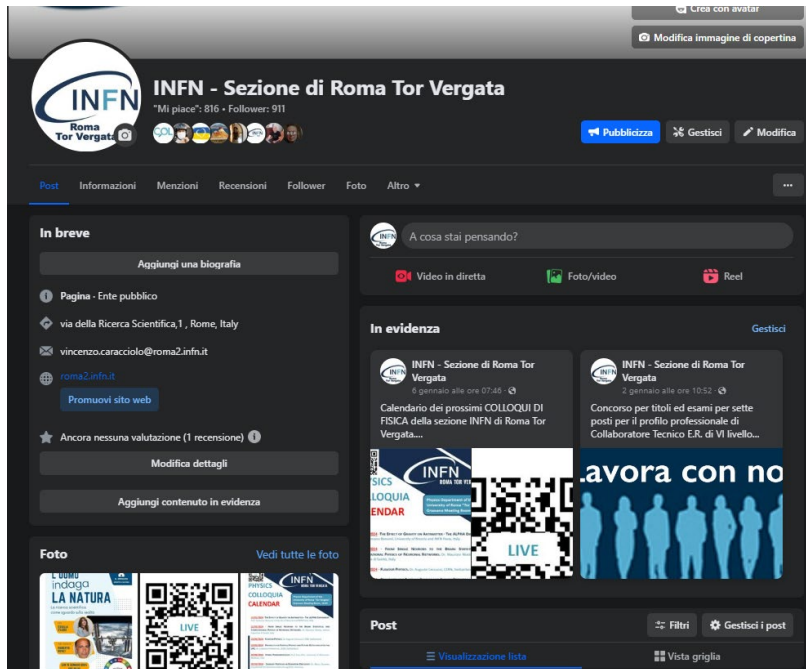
Crea con avatar

Modifica immagine di copertina

INFN Roma Tor Vergata

INFN - Sezione di Roma Tor Vergata

"Mi piace": 816 • Follower: 911

Pubblicizza
Gestisci
Modifica

Post
Informazioni
Menzioni
Recensioni
Follower
Foto
Altro

...

In breve

Aggiungi una biografia

Pagina · Ente pubblico

via della Ricerca Scientifica,1 , Rome, Italy

vincenzo.caracciolo@roma2.infn.it

roma2.infn.it

Promuovi sito web

Ancora nessuna valutazione (1 recensione)

Modifica dettagli

Aggiungi contenuto in evidenza

Foto

Vedi tutte le foto

L'UOMO indaga LA NATURA

LIVE

INFN PHYSICS COLLOQUIA CALENDAR

A cosa stai pensando?

Video in diretta
Foto/video
Reel

In evidenza

Gestisci

INFN - Sezione di Roma Tor Vergata
6 gennaio alle ore 07:46 ·

Calendario dei prossimi COLLOQUI DI FISICA della sezione INFN di Roma Tor Vergata....

INFN
SICS
LLOQUIA
ENDAR

LIVE

INFN - Sezione di Roma Tor Vergata
2 gennaio alle ore 10:52 ·

Concorso per titoli ed esami per sette posti per il profilo professionale di Collaboratore Tecnico E.R. di VI livello...

avora con no

Post

Filtri
Gestisci i post

Visualizzazione lista
Vista griglia